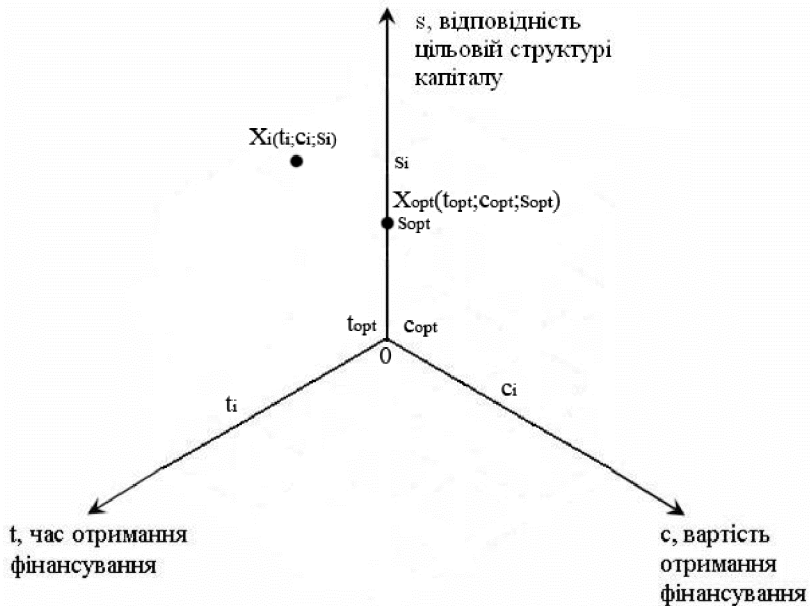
s, відповідність цільовій структурі капіталу

$X_i(t_i;c_i;s_i)$

$s_i$

$X_{opt}(t_{opt};c_{opt};s_{opt})$

$s_{opt}$

$t_{opt}$

$c_{opt}$

0

$t_i$

$c_i$

t, час отримання фінансування

c, вартість отримання фінансування